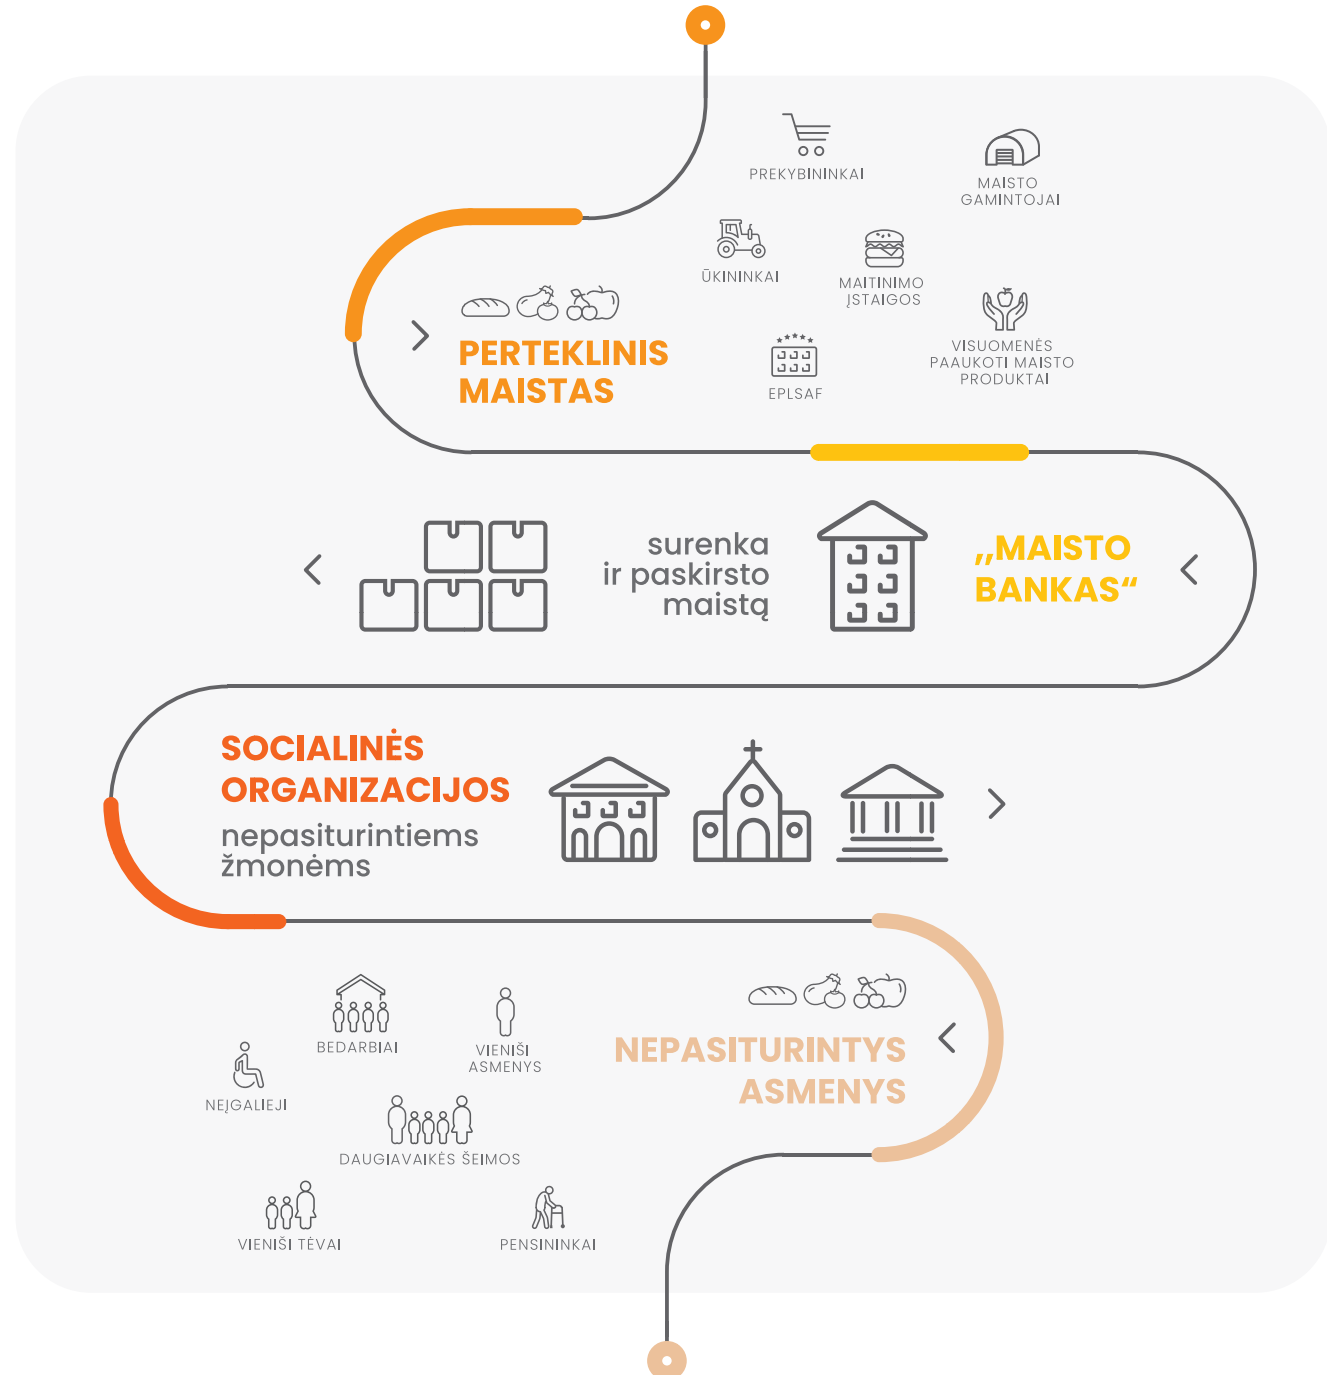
PREKYBININKAI

MAISTO GAMINTOJAI

ŪKININKAI

MAITINIMO ĮSTAIGOS

VISUOMENĖS PAAUKOTI MAISTO PRODUKTAI

EPLSAF

PERTEKLINIS MAISTAS

surenka ir paskirsto maistą

„MAISTO BANKAS“

SOCIALINĖS ORGANIZACIJOS

nepasiturintiems žmonėms

BEDARBIAI

VIENIŠI ASMENYS

NEĮGALIEJI

NEPASITURINTYS ASMENYS

DAUGIAVAIKĖS ŠEIMOS

VIENIŠI TĖVAI

PENSININKAI